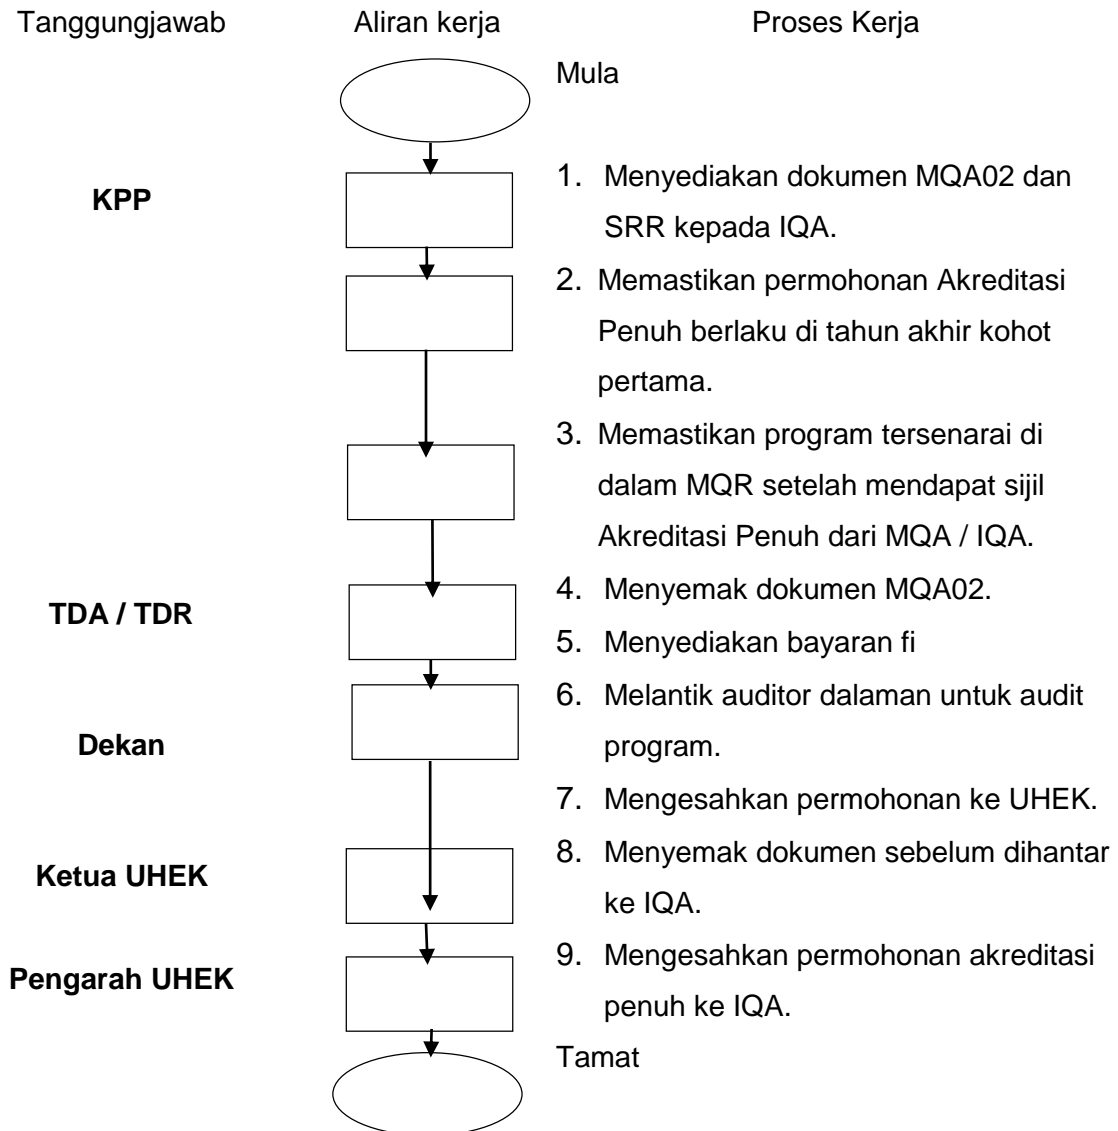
Tanggungjawab

Aliran kerja

Proses Kerja

Mula

KPP

1. Menyediakan dokumen MQA02 dan SRR kepada IQA.

2. Memastikan permohonan Akreditasi Penuh berlaku di tahun akhir kohot pertama.

3. Memastikan program tersenarai di dalam MQR setelah mendapat sijil Akreditasi Penuh dari MQA / IQA.

TDA / TDR

4. Menyemak dokumen MQA02.

5. Menyediakan bayaran fi

Dekan

6. Melantik auditor dalaman untuk audit program.

7. Mengesahkan permohonan ke UHEK.

Ketua UHEK

8. Menyemak dokumen sebelum dihantar ke IQA.

Pengarah UHEK

9. Mengesahkan permohonan akreditasi penuh ke IQA.

Tamat